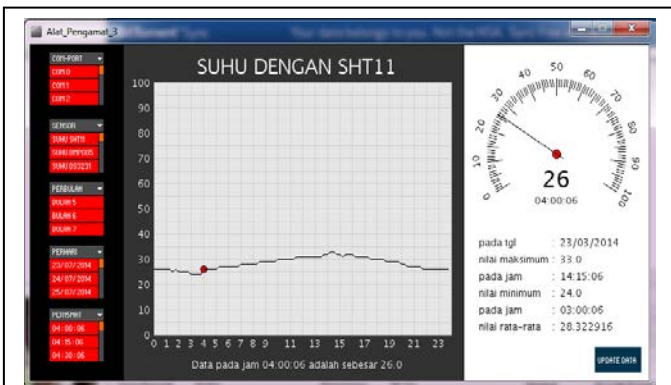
Alat_Pengamat_3

COM-PORT
COM 0
COM 1
COM 2

SENSOR
SUHU SHT11
SUHU BMP085
SUHU DS3231

PERBULAN
BULAN 5
BULAN 6
BULAN 7

PERHARI
23/07/2014
24/07/2014
25/07/2014

PERMENIT
04:00:06
04:15:06
04:30:06

SUHU DENGAN SHT11

100
90
80
70
60
50
40
30
20
10
0

0 1 2 3 4 5 6 7 8 9 11 13 15 17 19 21 23

Data pada jam 04:00:06 adalah sebesar 26.0

0 10 20 30 40 50 60 70 80 90 100

26
04:00:06

pada tgl : 23/03/2014
nilai maksimum : 33.0
pada jam : 14:15:06
nilai minimum : 24.0
pada jam : 03:00:06
nilai rata-rata : 28.322916

UPDATE DATA